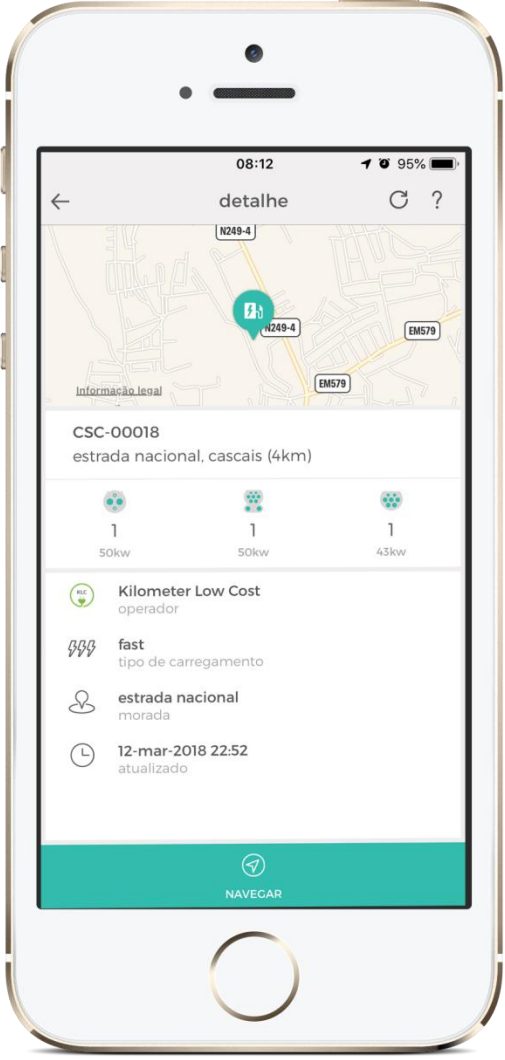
08:12
95%

detalhe
?

N249-4
N249-4
EM579
EM579
Informação legal

CSC-00018
estrada nacional, cascais (4km)

1
50kw
1
50kw
1
43kw

KLC
Kilometer Low Cost
operador

fast
tipo de carregamento

estrada nacional
morada

12-mar-2018 22:52
atualizado

NAVEGAR